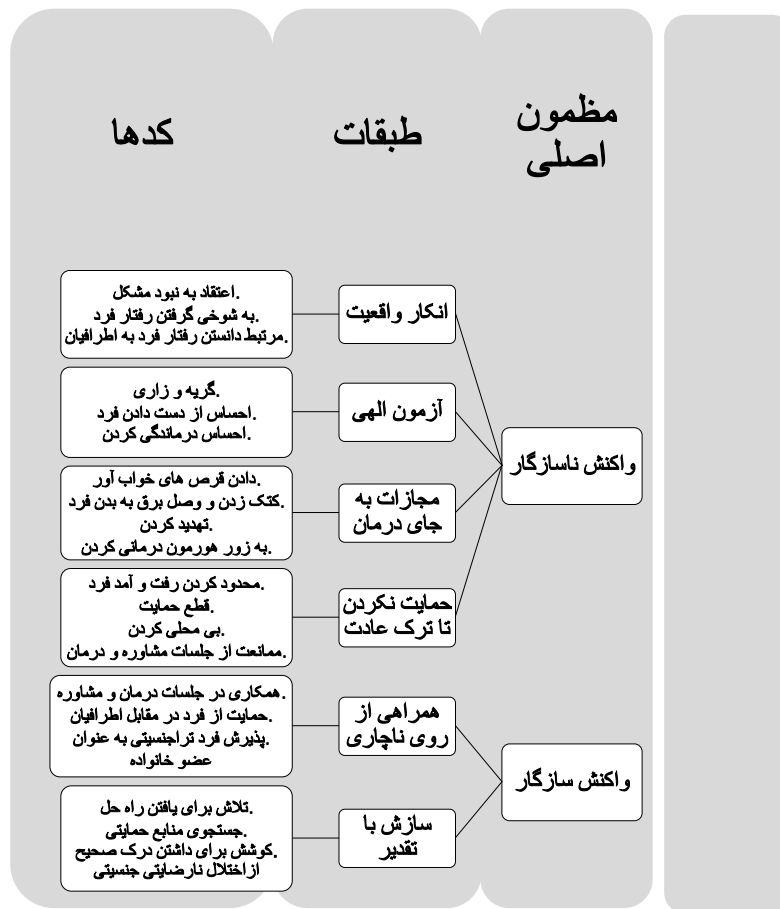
مظمون اصلی

طبقات

کدها

واکنش ناسازگار

انکار واقعیت

.اعتقاد به نبود مشکل
.به شوخی گرفتن رفتار فرد
.مرتبط دانستن رفتار فرد به اطرافیان

آزمون الهی

.گریه و زاری
.احساس از دست دادن فرد
.احساس درماندگی کردن

مجازات به جای درمان

.دادن قرص های خواب آور
.کتک زدن و وصل برق به بدن فرد
.تهدید کردن
.به زور هورمون درمانی کردن

حمایت نکردن تا ترک عادت

.محدود کردن رفت و آمد فرد
.قطع حمایت
.بی محلی کردن
.ممانعت از جلسات مشاوره و درمان

واکنش سازگار

همراهی از روی ناچاری

.همکاری در جلسات درمان و مشاوره
.حمایت از فرد در مقابل اطرافیان
.پذیرش فرد تراجنسیتی به عنوان عضو خانواده

سازش با تقدیر

.تلاش برای یافتن راه حل
.جستجوی منابع حمایتی
.کوشش برای داشتن درک صحیح از اختلال نارضایتی جنسیتی